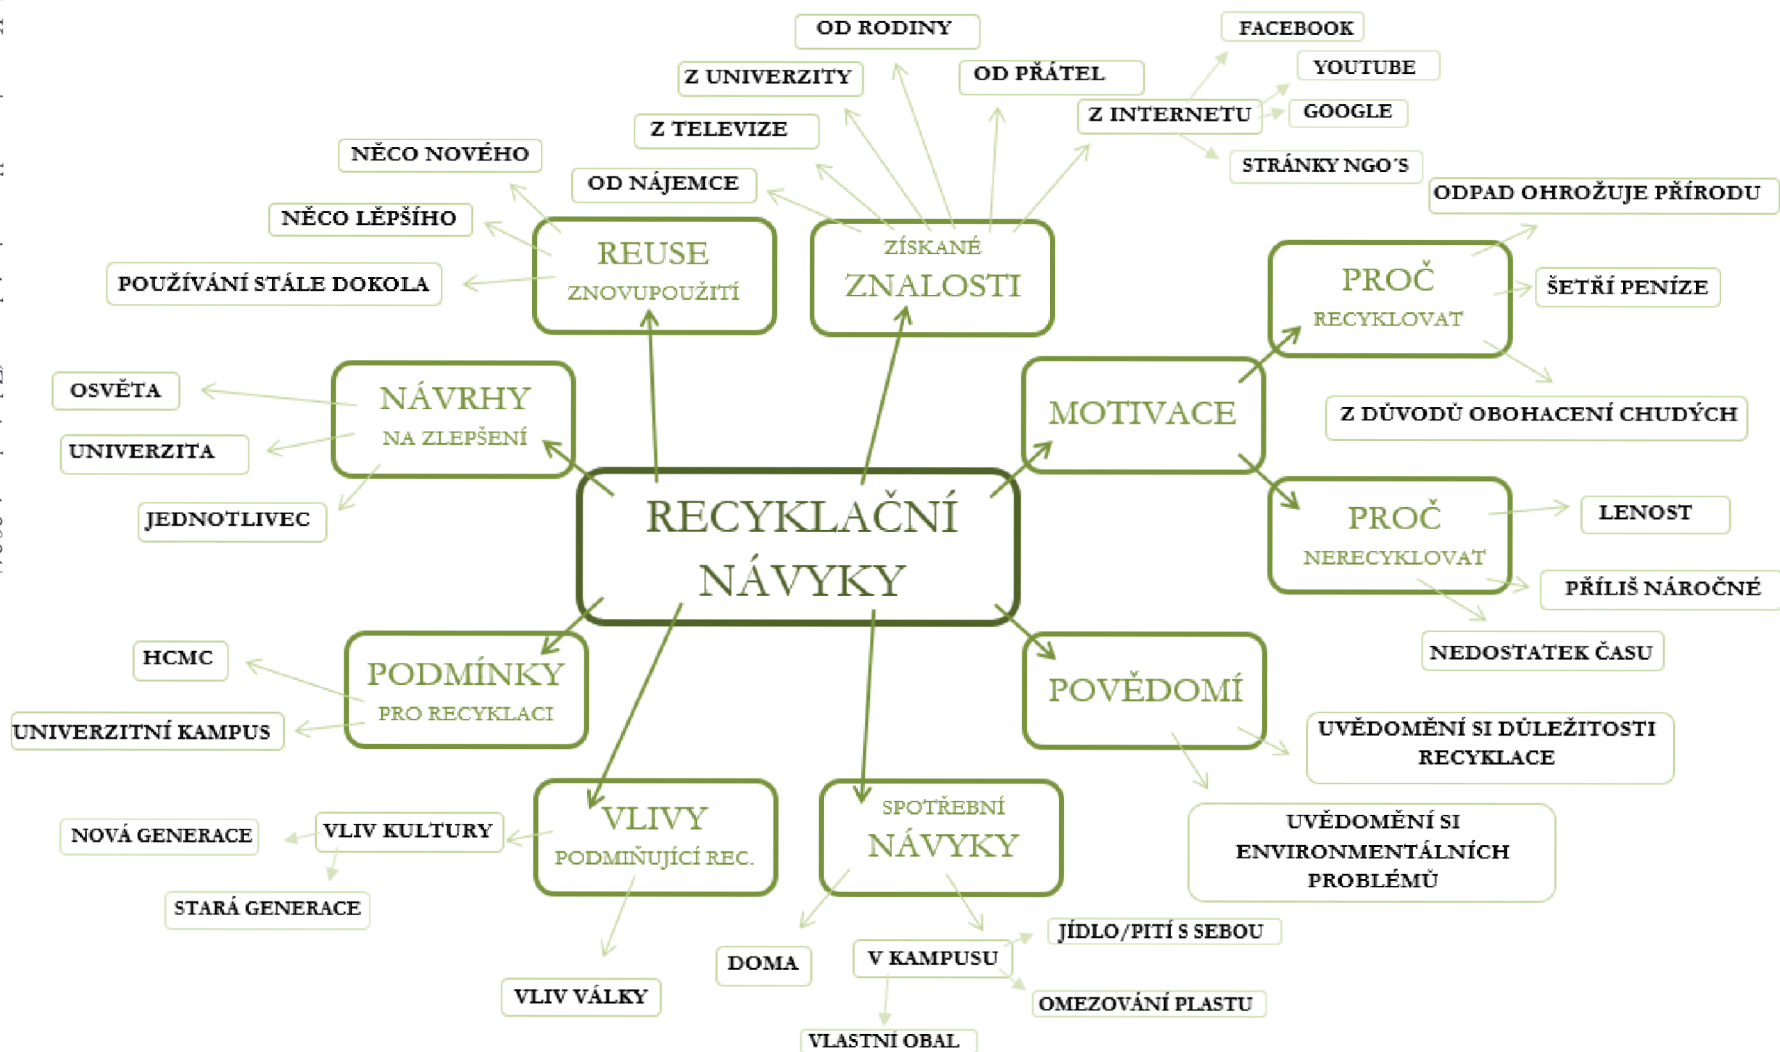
RECYKLAČNÍ NÁVYKY

REUSE
ZNOVUPOUŽITÍ

NĚCO NOVÉHO
NĚCO LĚPŠÍHO
POUŽÍVÁNÍ STÁLE DOKOLA

ZÍSKANÉ
ZNALOSTI

OD NÁJEMCE
Z TELEVIZE
Z UNIVERZITY
OD RODINY
OD PŘÁTEL
Z INTERNETU
FACEBOOK
YOUTUBE
GOOGLE
STRÁNKY NGO´S

MOTIVACE

PROČ
RECYKLOVAT

ODPAD OHROŽUJE PŘÍRODU
ŠETŘÍ PENÍZE
Z DŮVODŮ OBOHACENÍ CHUDÝCH

PROČ
NERECYKLOVAT

LENOST
PŘÍLIŠ NÁROČNÉ
NEDOSTATEK ČASU

POVĚDOMÍ

UVĚDOMĚNÍ SI DŮLEŽITOSTI RECYKLACE
UVĚDOMĚNÍ SI ENVIRONMENTÁLNÍCH PROBLÉMŮ

SPOTŘEBNÍ
NÁVYKY

DOMA
V KAMPUSU
JÍDLO/PITÍ S SEBOU
OMEZOVÁNÍ PLASTU
VLASTNÍ OBAL

VLIVY
PODMIŇUJÍCÍ REC.

VLIV KULTURY
NOVÁ GENERACE
STARÁ GENERACE
VLIV VÁLKY

PODMÍNKY
PRO RECYKLACI

HCMC
UNIVERZITNÍ KAMPUS

NÁVRHY
NA ZLEPŠENÍ

OSVĚTA
UNIVERZITA
JEDNOTLIVEC